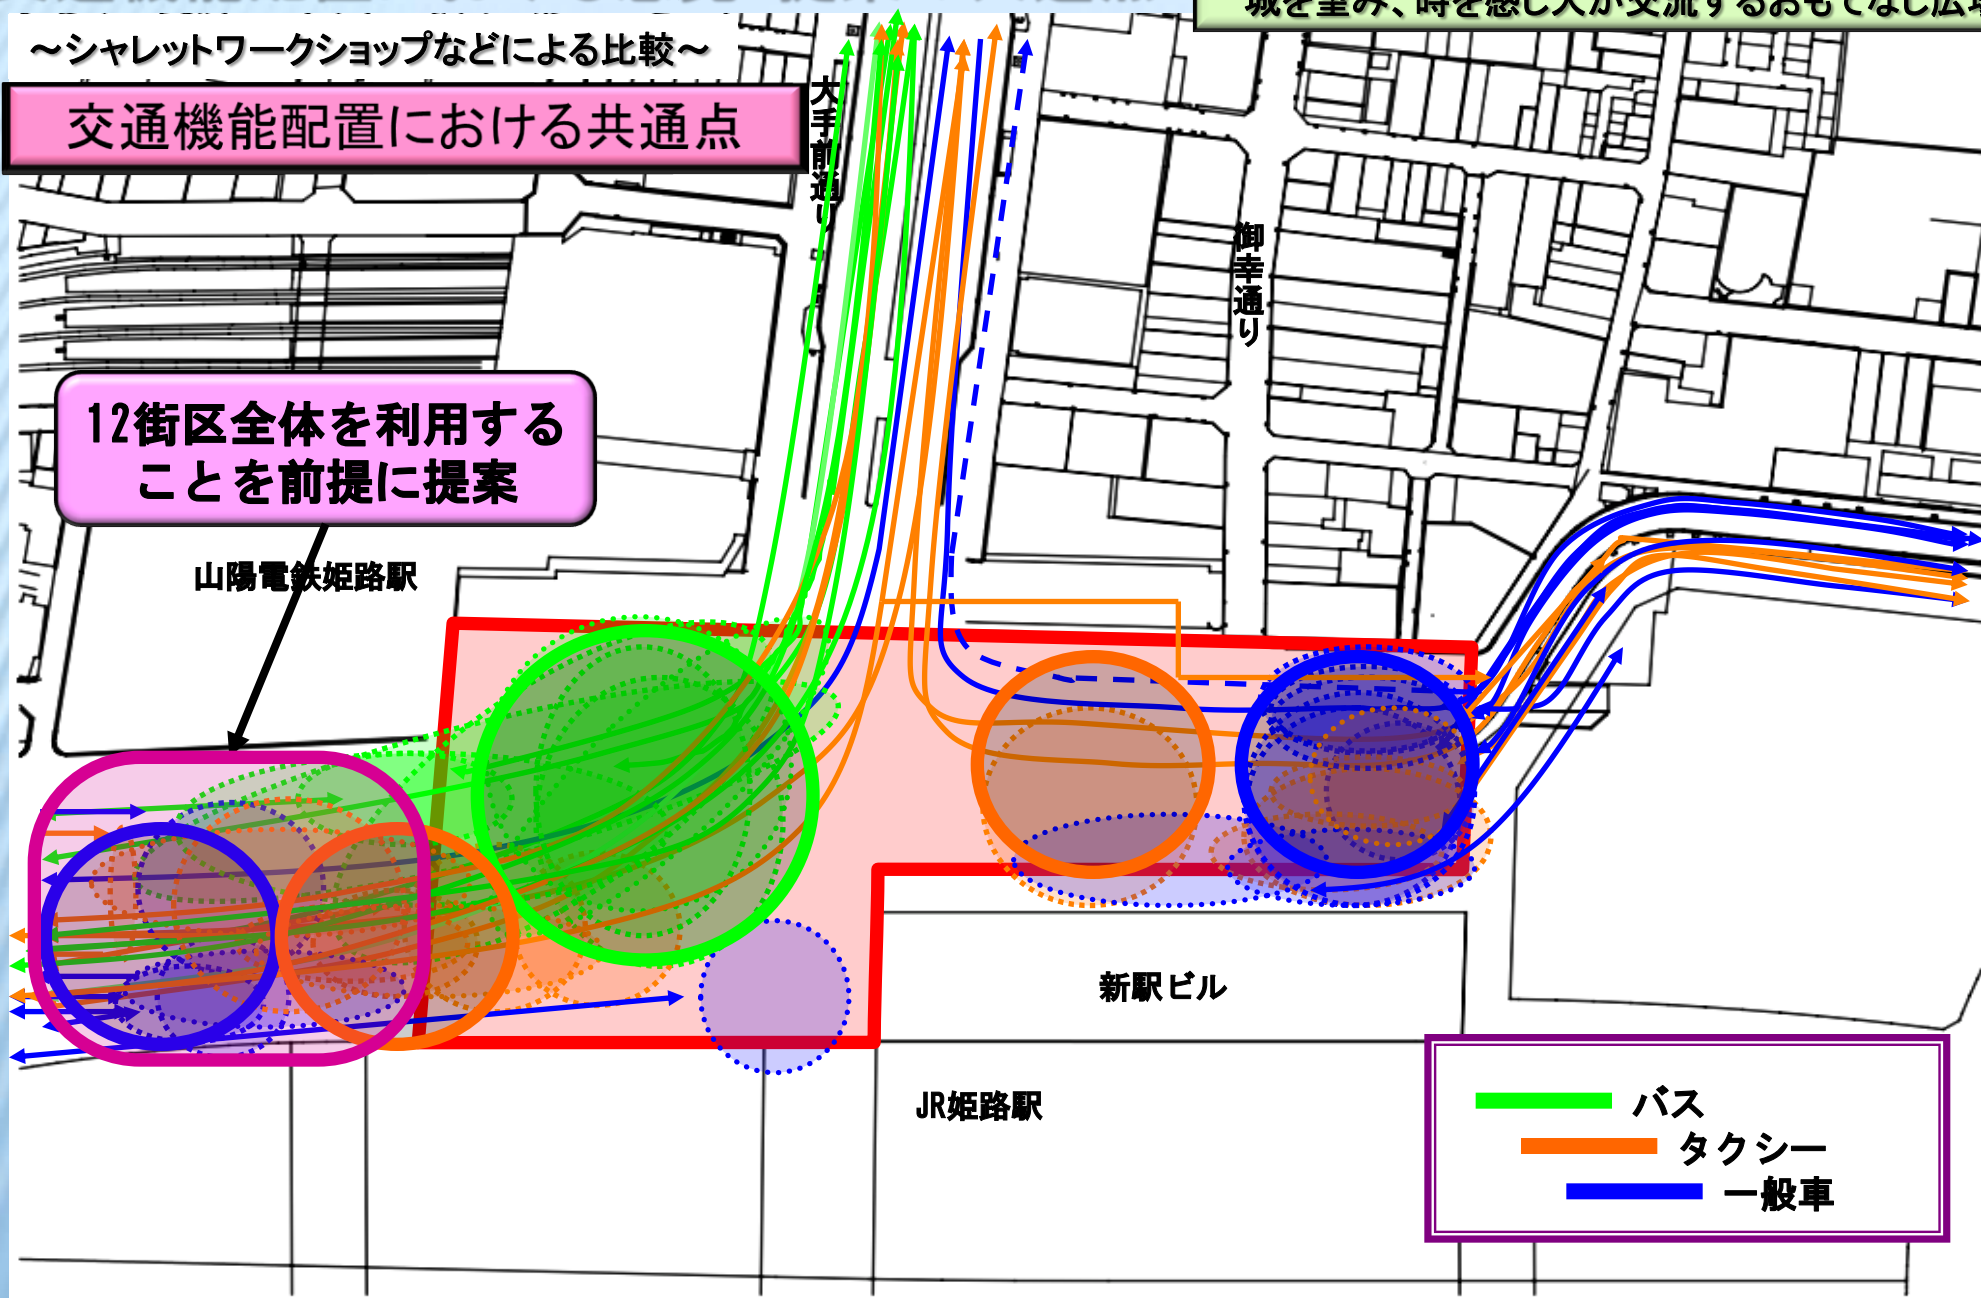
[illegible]

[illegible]城を望み、時を感じ人が交流するおもてなし広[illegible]

～シャレットワークショップなどによる比較～

交通機能配置における共通点

大手前通り

御幸通り

12街区全体を利用することを前提に提案

山陽電鉄姫路駅

新駅ビル

JR姫路駅

バス
タクシー
一般車